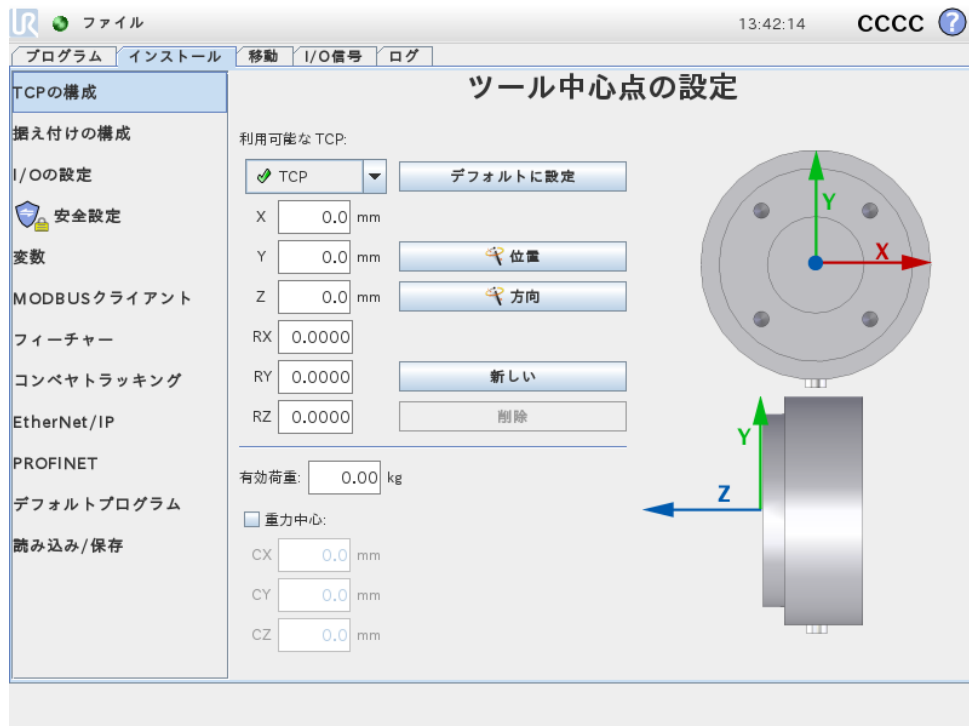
ファイル

13:42:14 CCCC ?

プログラム | インストール | 移動 | I/O信号 | ログ

TCPの構成
据え付けの構成
I/Oの設定
安全設定
変数
MODBUSクライアント
フィーチャー
コンベヤトラッキング
EtherNet/IP
PROFINET
デフォルトプログラム
読み込み/保存

ツール中心点の設定

利用可能な TCP:

TCP
デフォルトに設定

X 0.0 mm
Y 0.0 mm
位置
Z 0.0 mm
方向
RX 0.0000
RY 0.0000
新しい
RZ 0.0000
削除

有効荷重: 0.00 kg

重力中心:
CX 0.0 mm
CY 0.0 mm
CZ 0.0 mm

Y
X
Y
Z